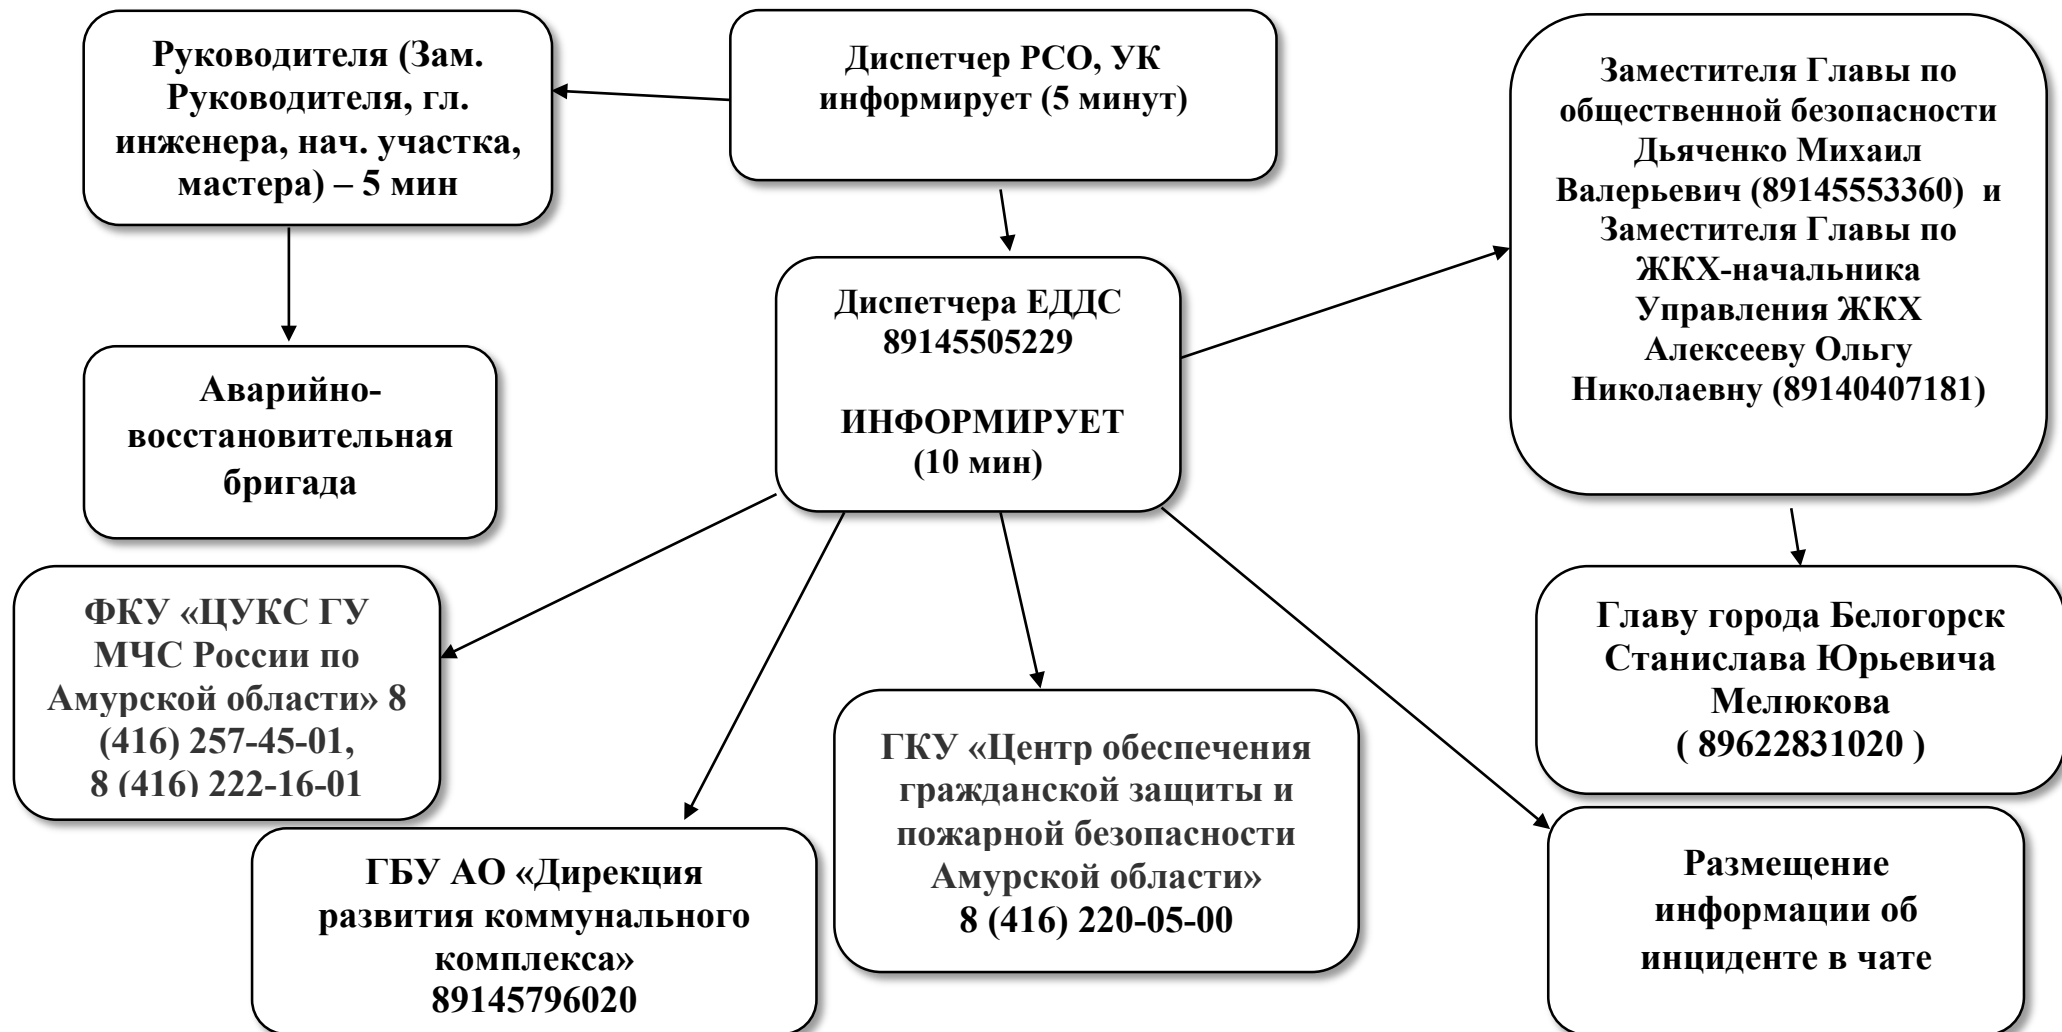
Руководителя (Зам. Руководителя, гл. инженера, нач. участка, мастера) – 5 мин

Диспетчер РСО, УК информирует (5 минут)

Заместителя Главы по общественной безопасности Дьяченко Михаил Валерьевич (89145553360) и Заместителя Главы по ЖКХ-начальника Управления ЖКХ Алексееву Ольгу Николаевну (89140407181)

Диспетчера ЕДДС 89145505229

ИНФОРМИРУЕТ (10 мин)

Аварийно-восстановительная бригада

ФКУ «ЦУКС ГУ МЧС России по Амурской области» 8 (416) 257-45-01, 8 (416) 222-16-01

Главу города Белогорск Станислава Юрьевича Мелюкова ( 89622831020 )

ГКУ «Центр обеспечения гражданской защиты и пожарной безопасности Амурской области» 8 (416) 220-05-00

ГБУ АО «Дирекция развития коммунального комплекса» 89145796020

Размещение информации об инциденте в чате